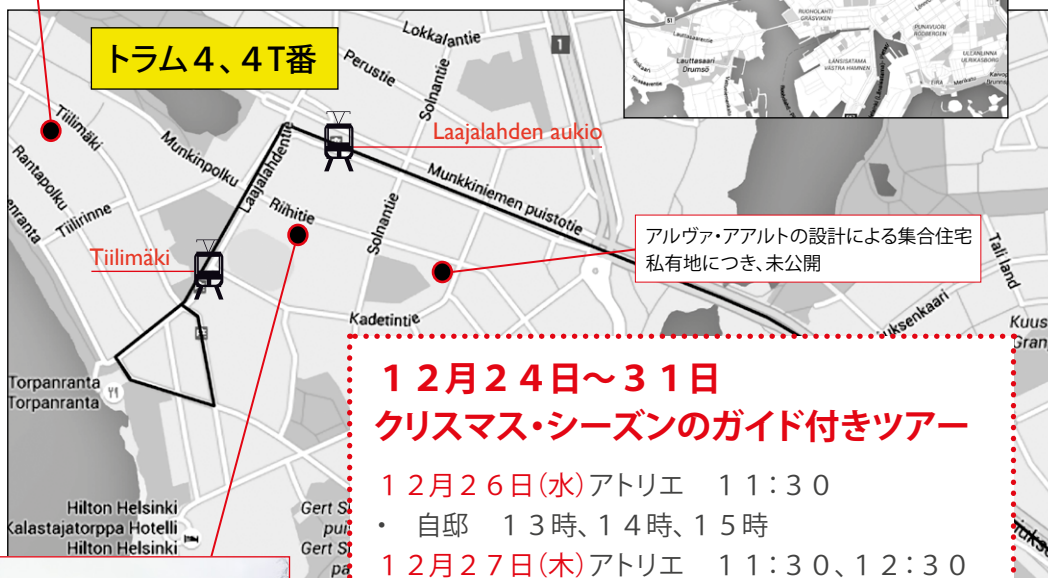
トラム４、４T番

Lokkalantie

Perustie

Solnantie

Laajalahden aukio

Tiilimäki

Rantapolku

Munkinpolku

Laajalahdentie

Tiilirinne

Riihitie

Munkkiniemen puistotie

Solnantie

Tiilimäki

アルヴァ・アアルトの設計による集合住宅
私有地につき、未公開

Tali land

Kadetintie

Torpanranta
Torpanranta

Hilton Helsinki
Kalastajatorppa Hotelli
Hilton Helsinki

Gert S
Gert S

LAUTTASAARI DRUMSÖ

LÄNSISATAMA VÄSTRA HAMNEN

RUOHOLAHTI GRÄSVIKEN

PUNAVUORI RÖDBERGEN

ULLANLINNA ULRIKASBORG

１２月２４日～３１日
クリスマス・シーズンのガイド付きツアー

１２月２６日（水）アトリエ　１１：３０
・　自邸　１３時、１４時、１５時
１２月２７日（木）アトリエ　１１：３０、１２：３０